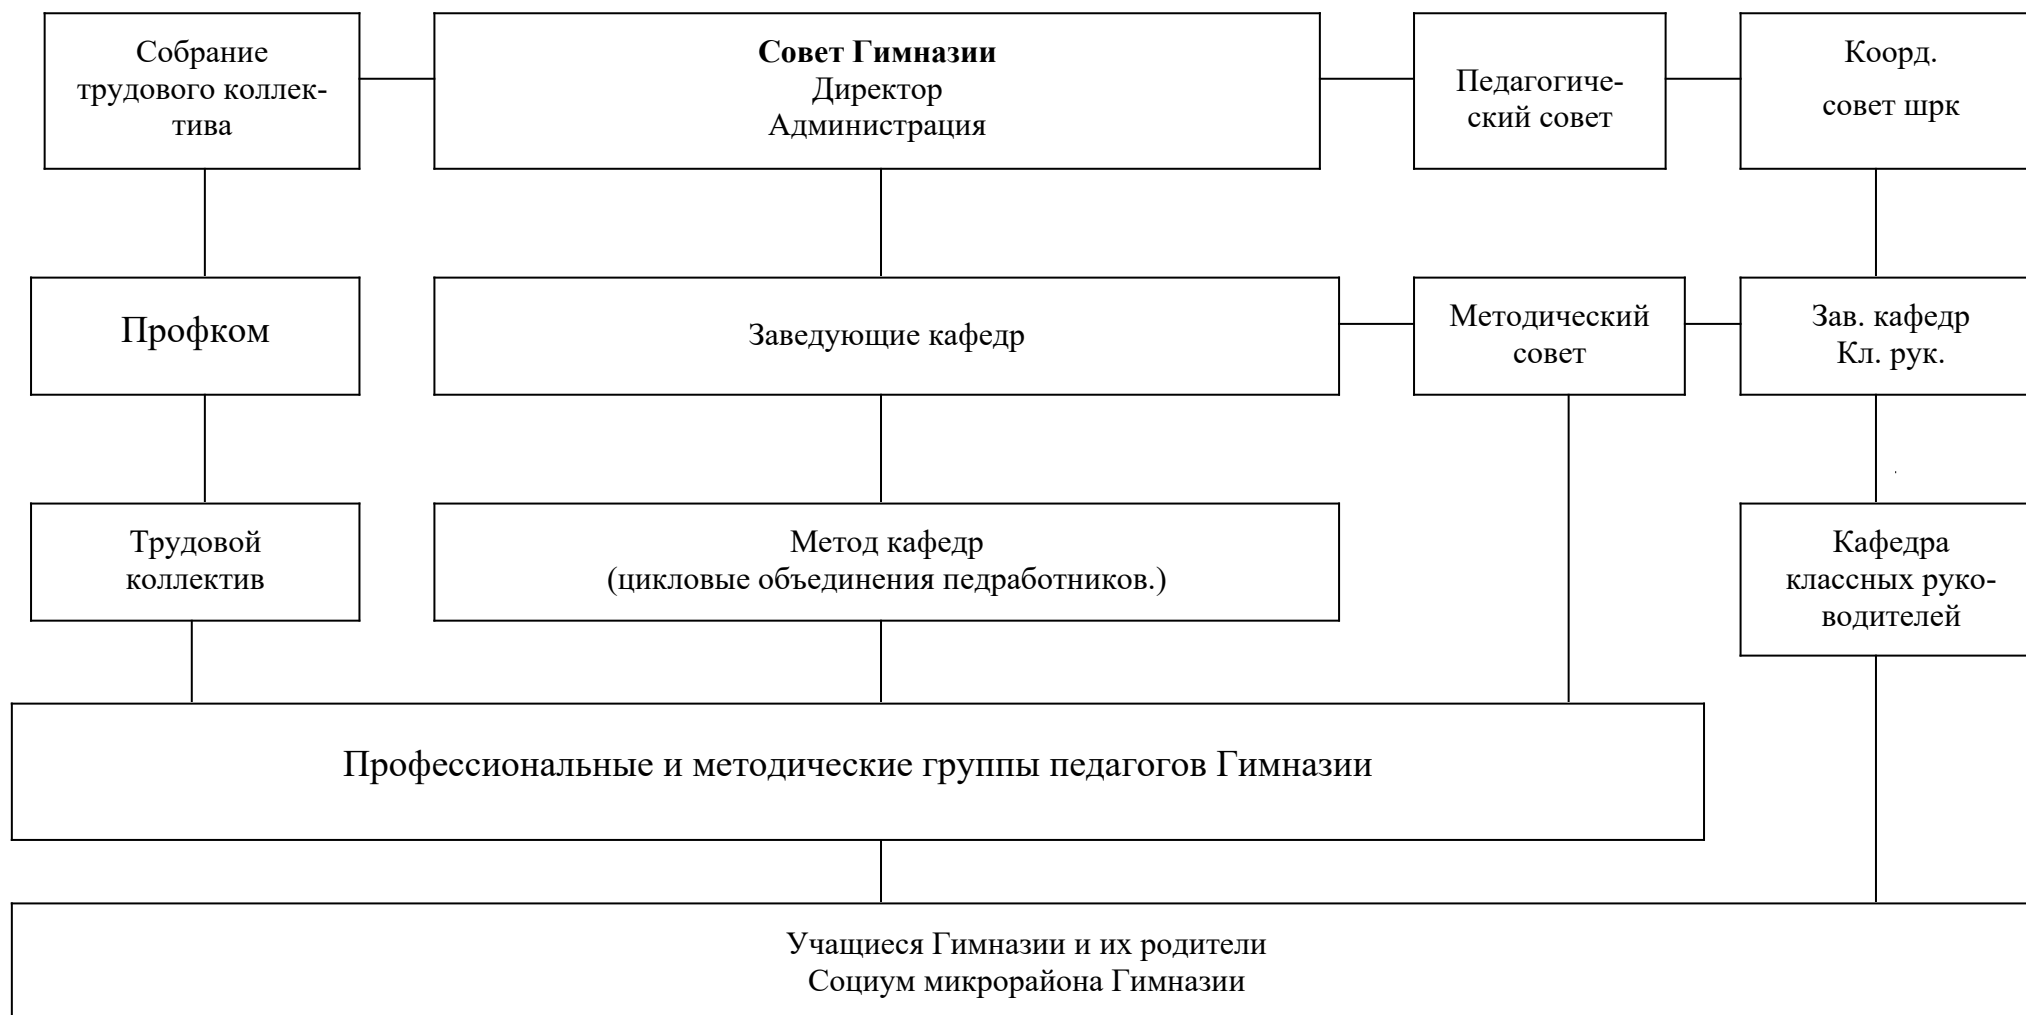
Собрание трудового коллектива

Совет Гимназии
Директор
Администрация

Педагогический совет

Коорд.
совет шрк

Профком

Заведующие кафедр

Методический совет

Зав. кафедр
Кл. рук.

Трудовой коллектив

Метод кафедр
(цикловые объединения педработников.)

Кафедра классных руководителей

Профессиональные и методические группы педагогов Гимназии

Учащиеся Гимназии и их родители
Социум микрорайона Гимназии